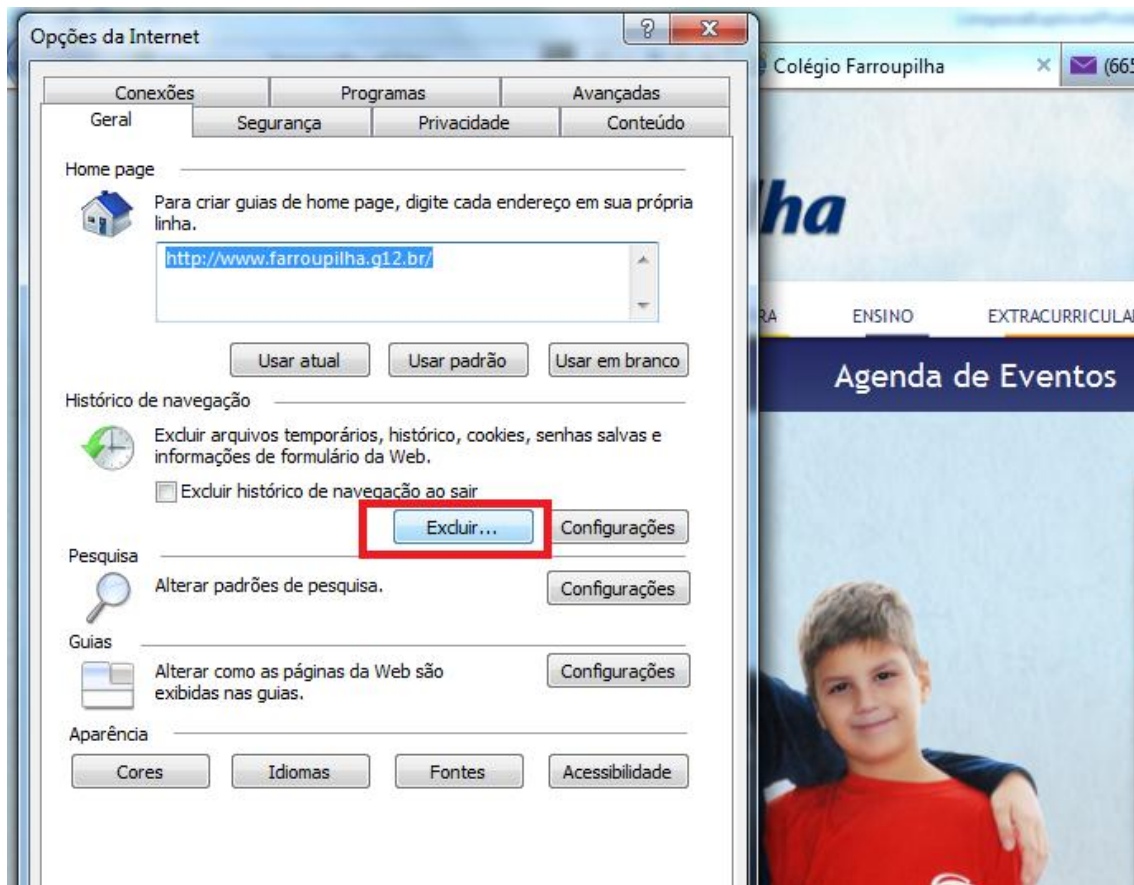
Opções da Internet

?

X

Colégio Farroupilha

(665

Conexões | Programas | Avançadas
Geral | Segurança | Privacidade | Conteúdo

Home page

Para criar guias de home page, digite cada endereço em sua própria linha.

http://www.farroupilha.g12.br/

Usar atual | Usar padrão | Usar em branco

Histórico de navegação

Excluir arquivos temporários, histórico, cookies, senhas salvas e informações de formulário da Web.

Excluir histórico de navegação ao sair

Excluir... | Configurações

Pesquisa

Alterar padrões de pesquisa.

Configurações

Guias

Alterar como as páginas da Web são exibidas nas guias.

Configurações

Aparência

Cores | Idiomas | Fontes | Acessibilidade

lha

RA

ENSINO

EXTRACURRICULA

Agenda de Eventos